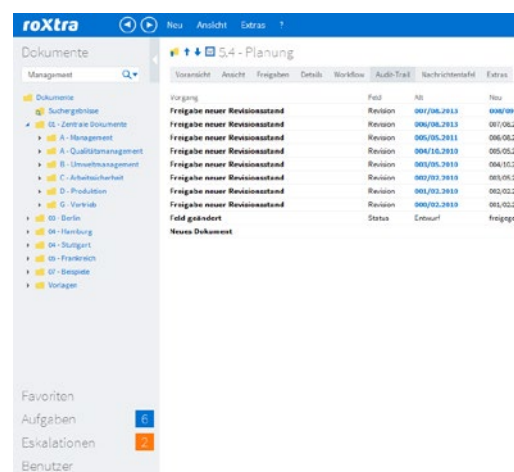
roXtra

Neu Ansicht Extras ?

Dokumente

Management

Dokumente
Suchergebnisse
01 - Zentrale Dokumente
A - Management
A - Qualitätsmanagement
B - Umweltmanagement
C - Arbeitssicherheit
D - Produktion
G - Vertrieb
03 - Berlin
04 - Hamburg
04 - Stuttgart
05 - Frankreich
07 - Beispiele
Vorlagen

Favoriten
Aufgaben 6
Eskalationen 2
Benutzer

5.4 - Planung

Voransicht Ansicht Freigaben Details Workflow Audit-Trail Nachrichtentafel Extras

| Vorgang | Feld | Alt | Neu |
|---|---|---|---|
| Freigabe neuer Revisionsstand | Revision | 007/08.2013 | 008/09 |
| Freigabe neuer Revisionsstand | Revision | 006/08.2013 | 007/08. |
| Freigabe neuer Revisionsstand | Revision | 005/05.2011 | 006/08. |
| Freigabe neuer Revisionsstand | Revision | 004/10.2010 | 005/05. |
| Freigabe neuer Revisionsstand | Revision | 003/05.2010 | 004/10. |
| Freigabe neuer Revisionsstand | Revision | 002/02.2010 | 003/05. |
| Freigabe neuer Revisionsstand | Revision | 001/02.2010 | 002/02. |
| Freigabe neuer Revisionsstand | Revision | 000/02.2010 | 001/02. |
| Feld geändert | Status | Entwurf | freigeg |
| Neues Dokument | | | |